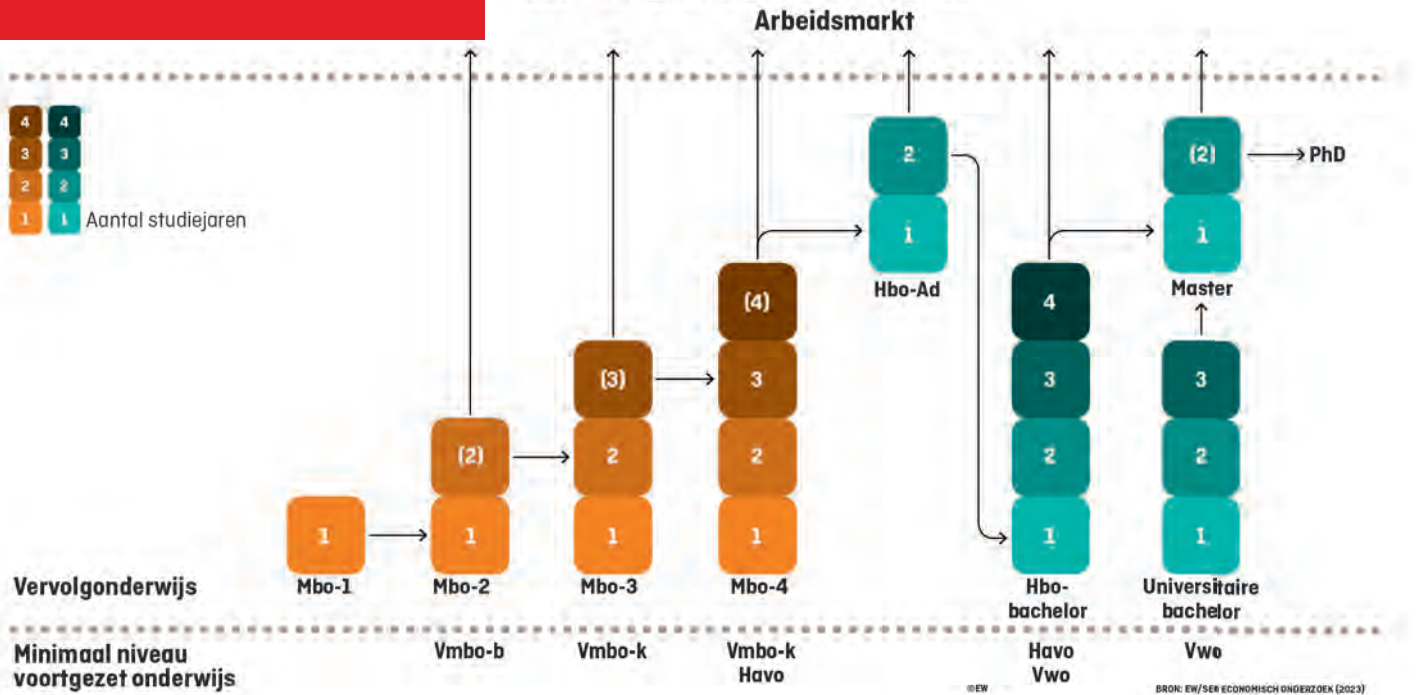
Arbeidsmarkt

4 4
3 3
2 2
1 1 Aantal studiejaren

2
1
Hbo-Ad

(2) PhD
1
Master

(4)
3
2
1

(3)
2
1

(2)
1

1

4
3
2
1

3
2
1

Vervolgonderwijs

Mbo-1 Mbo-2 Mbo-3 Mbo-4 Hbo-bachelor Universitaire bachelor

Minimaal niveau voortgezet onderwijs

Vmbo-b Vmbo-k Vmbo-k Havo Havo Vwo Vwo

©EW

BRON: EW/SEO ECONOMISCH ONDERZOEK (2023)